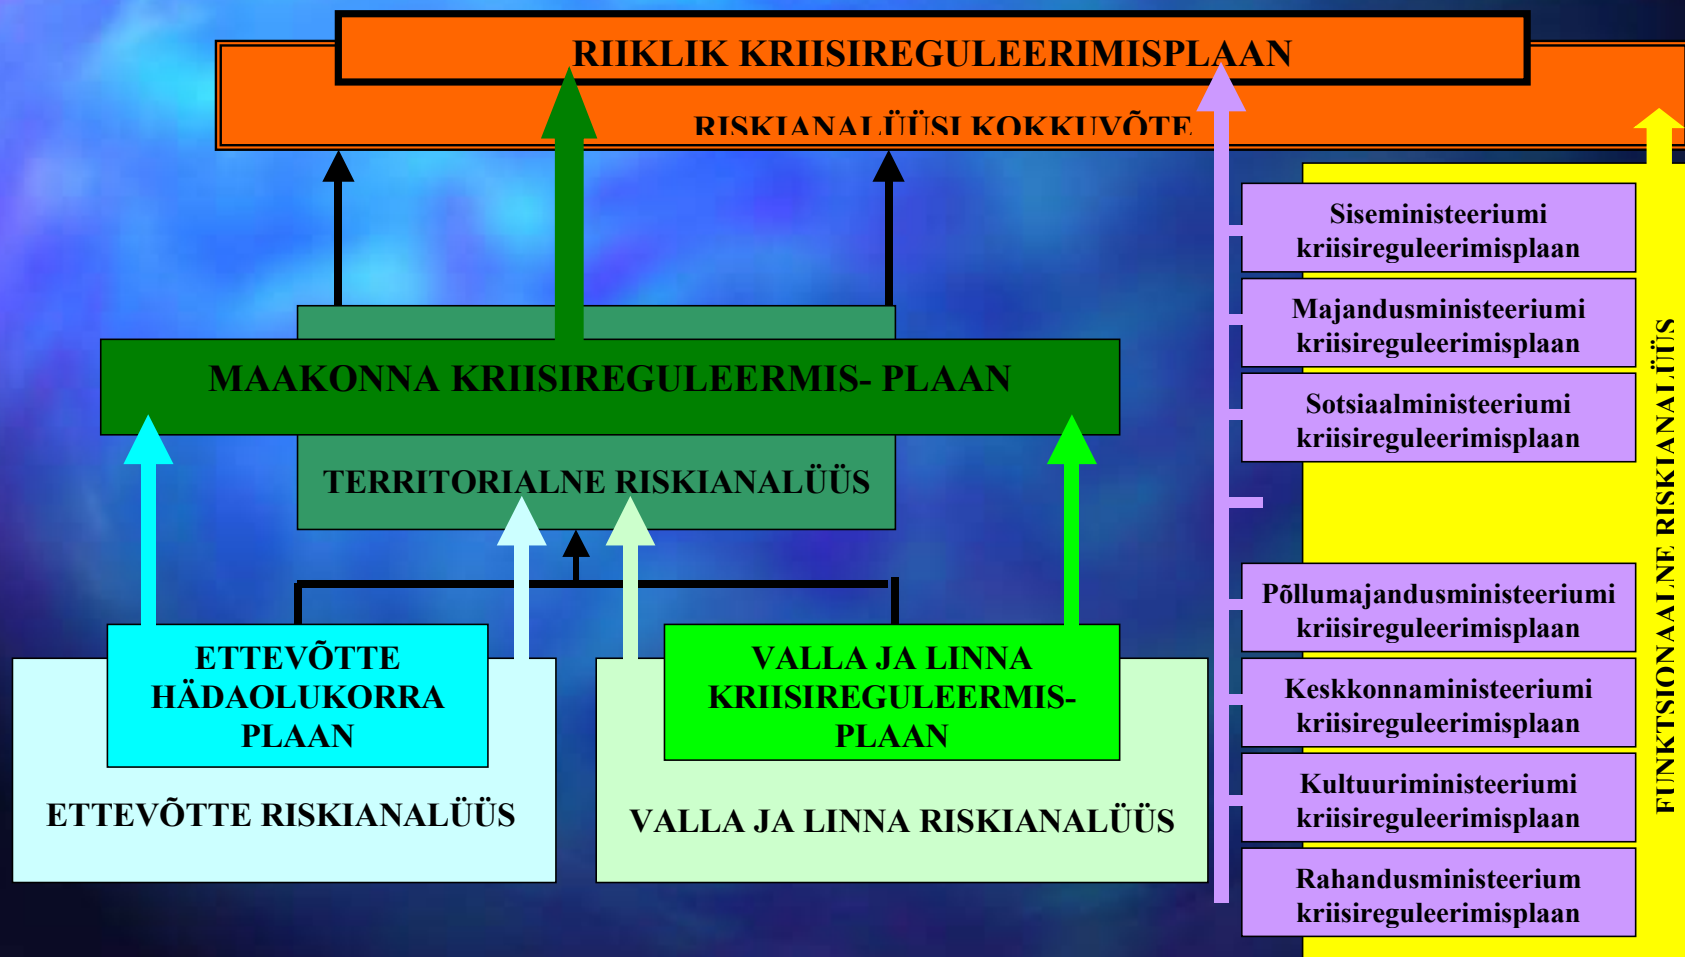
RIIKLIK KRIISIREGULEERIMISPLAAN

RISKIANALÜÜSI KOKKUVÕTE

MAAKONNA KRIISIREGULEERMIS- PLAAN

TERRITORIALNE RISKIANALÜÜS

ETTEVÕTTE HÄDAOLUKORRA PLAAN

ETTEVÕTTE RISKIANALÜÜS

VALLA JA LINNA KRIISIREGULEERMIS-PLAAN

VALLA JA LINNA RISKIANALÜÜS

Siseministeeriumi kriisireguleerimisplaan

Majandusministeeriumi kriisireguleerimisplaan

Sotsiaalministeeriumi kriisireguleerimisplaan

Põllumajandusministeeriumi kriisireguleerimisplaan

Keskkonnaministeeriumi kriisireguleerimisplaan

Kultuuriministeeriumi kriisireguleerimisplaan

Rahandusministeerium kriisireguleerimisplaan

FUNKTSIONAALNE RISKIANALÜÜS